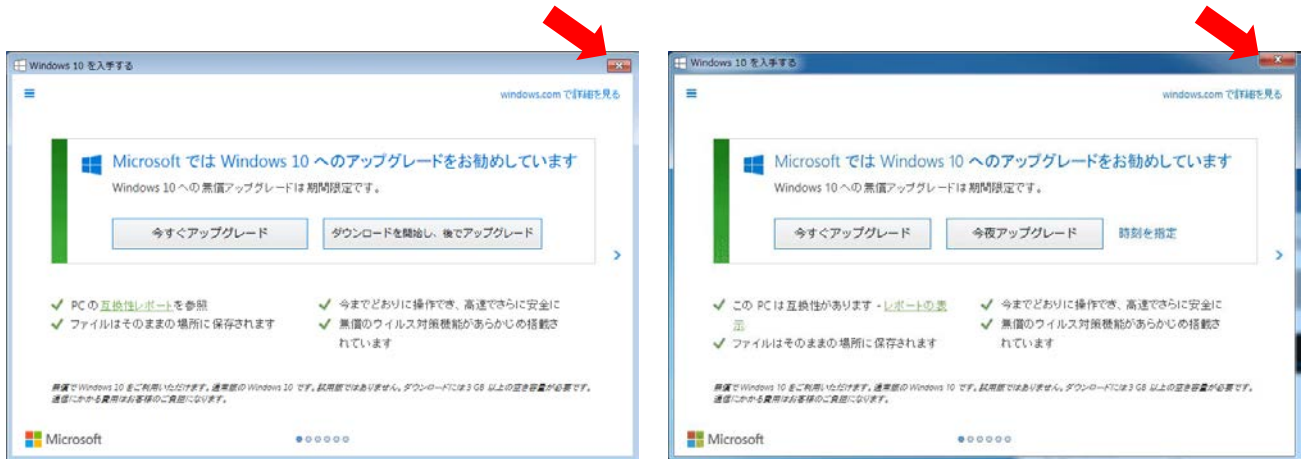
Windows 10 を入手する

windows.com で詳細を見る

Microsoft では Windows 10 へのアップグレードをお勧めしています

Windows 10 への無償アップグレードは期間限定です。

今すぐアップグレード

ダウンロードを開始し、後でアップグレード

✓ PC の互換性レポートを参照

✓ ファイルはそのままの場所に保存されます

✓ 今までどおりに操作でき、高速でさらに安全に

✓ 無償のウイルス対策機能があらかじめ搭載されています

無償で Windows 10 をご利用いただけます。通常版の Windows 10 です。試用版ではありません。ダウンロードには 3 GB 以上の空き容量が必要です。通信にかかる費用はお客様のご負担になります。

Microsoft

Windows 10 を入手する

windows.com で詳細を見る

Microsoft では Windows 10 へのアップグレードをお勧めしています

Windows 10 への無償アップグレードは期間限定です。

今すぐアップグレード

今夜アップグレード

時刻を指定

✓ この PC は互換性があります - レポートの表示

✓ ファイルはそのままの場所に保存されます

✓ 今までどおりに操作でき、高速でさらに安全に

✓ 無償のウイルス対策機能があらかじめ搭載されています

無償で Windows 10 をご利用いただけます。通常版の Windows 10 です。試用版ではありません。ダウンロードには 3 GB 以上の空き容量が必要です。通信にかかる費用はお客様のご負担になります。

Microsoft